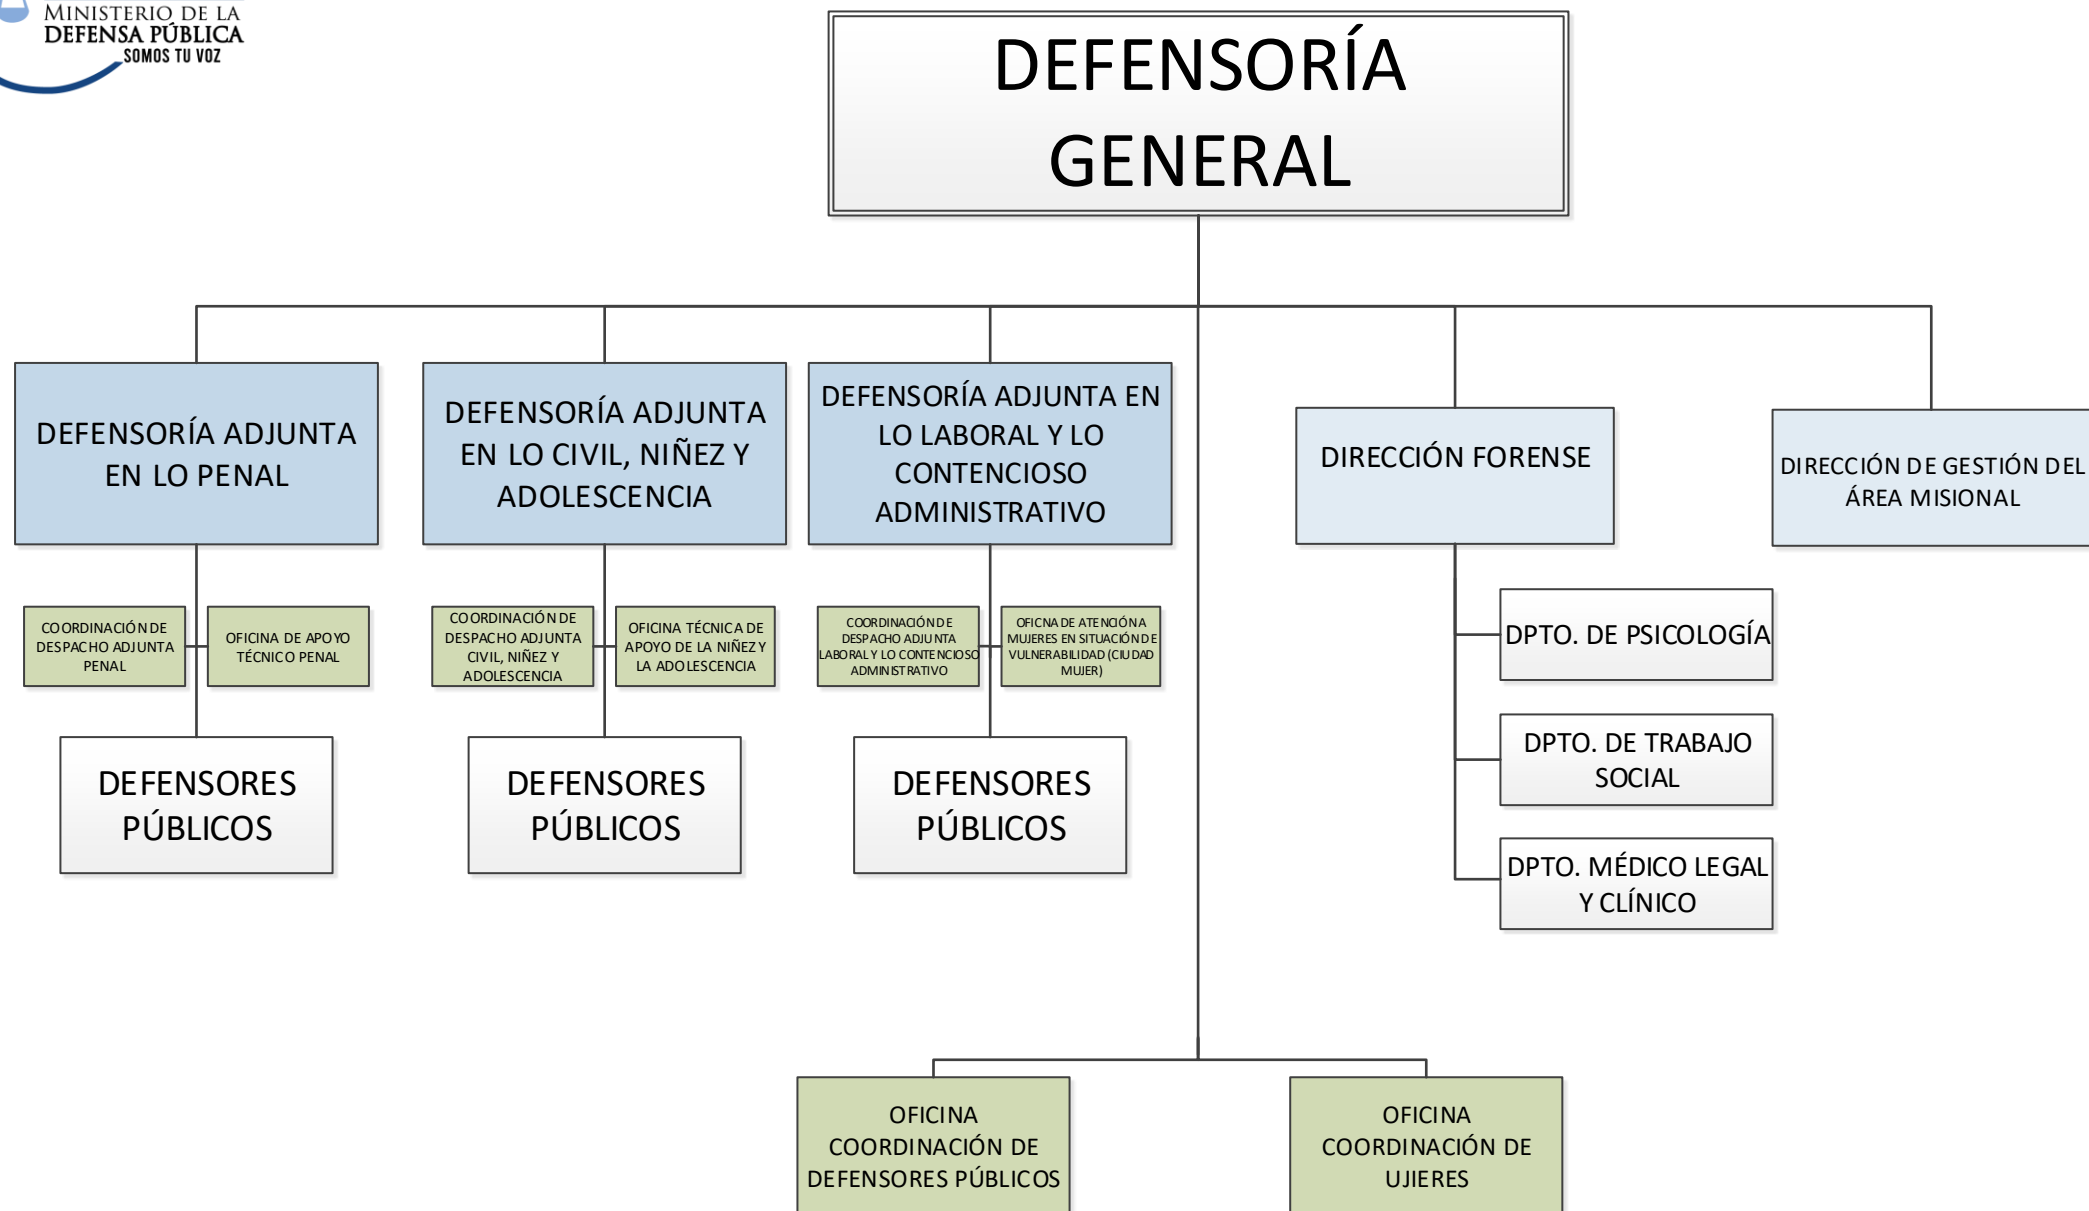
MINISTERIO DE LA
DEFENSA PÚBLICA
SOMOS TU VOZ

DEFENSORÍA GENERAL

DEFENSORÍA ADJUNTA EN LO PENAL

DEFENSORÍA ADJUNTA EN LO CIVIL, NIÑEZ Y ADOLESCENCIA

DEFENSORÍA ADJUNTA EN LO LABORAL Y LO CONTENCIOSO ADMINISTRATIVO

DIRECCIÓN FORENSE

DIRECCIÓN DE GESTIÓN DEL ÁREA MISIONAL

COORDINACIÓN DE DESPACHO ADJUNTA PENAL

OFICINA DE APOYO TÉCNICO PENAL

COORDINACIÓN DE DESPACHO ADJUNTA CIVIL, NIÑEZ Y ADOLESCENCIA

OFICINA TÉCNICA DE APOYO DE LA NIÑEZ Y LA ADOLESCENCIA

COORDINACIÓN DE DESPACHO ADJUNTA LABORAL Y LO CONTENCIOSO ADMINISTRATIVO

OFICNA DE ATENCIÓN A MUJERES EN SITUACIÓN DE VULNERABILIDAD (CIUDAD MUJER)

DPTO. DE PSICOLOGÍA

DPTO. DE TRABAJO SOCIAL

DPTO. MÉDICO LEGAL Y CLÍNICO

DEFENSORES PÚBLICOS

DEFENSORES PÚBLICOS

DEFENSORES PÚBLICOS

OFICINA COORDINACIÓN DE DEFENSORES PÚBLICOS

OFICINA COORDINACIÓN DE UJIERES